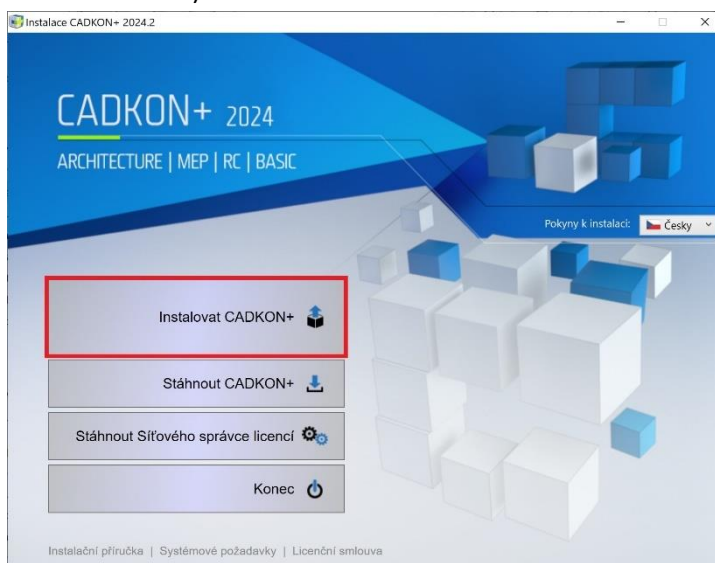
Instalace CADKON+ 2024.2

CADKON+ 2024

ARCHITECTURE | MEP | RC | BASIC

Pokyny k instalaci: Česky

Instalovat CADKON+

Stáhnout CADKON+

Stáhnout Síťového správce licencí

Konec

Instalační příručka | Systémové požadavky | Licenční smlouva